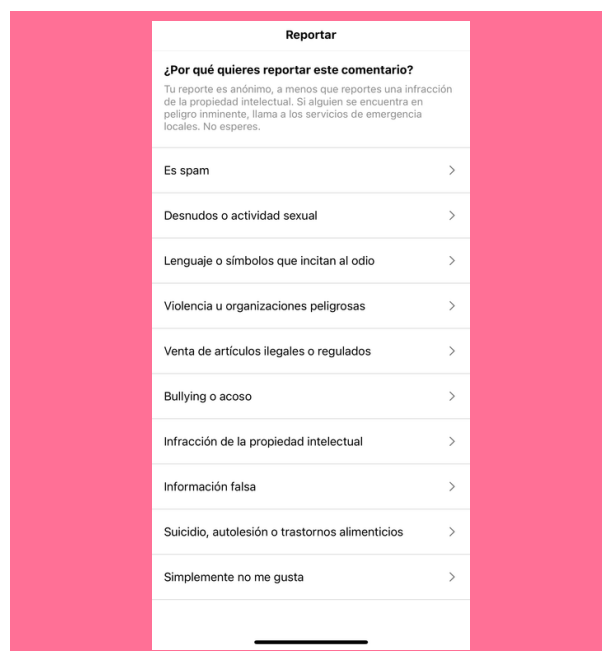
Reportar

¿Por qué quieres reportar este comentario?

Tu reporte es anónimo, a menos que reportes una infracción de la propiedad intelectual. Si alguien se encuentra en peligro inminente, llama a los servicios de emergencia locales. No esperes.

Es spam

Desnudos o actividad sexual

Lenguaje o símbolos que incitan al odio

Violencia u organizaciones peligrosas

Venta de artículos ilegales o regulados

Bullying o acoso

Infracción de la propiedad intelectual

Información falsa

Suicidio, autolesión o trastornos alimenticios

Simplemente no me gusta